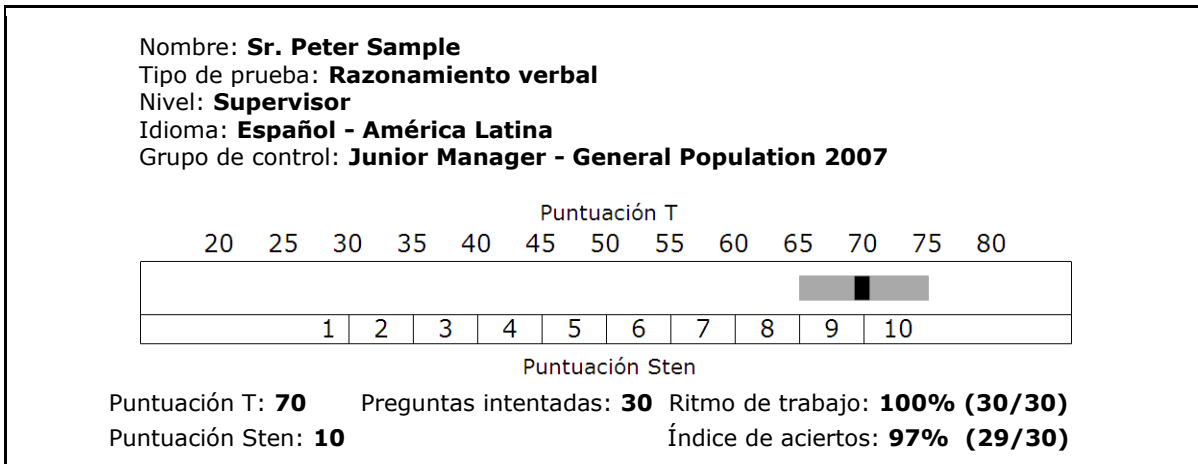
Nombre: **Sr. Peter Sample**
Tipo de prueba: **Razonamiento verbal**
Nivel: **Supervisor**
Idioma: **Español - América Latina**
Grupo de control: **Junior Manager - General Population 2007**

Puntuación T
20 25 30 35 40 45 50 55 60 65 70 75 80

1 2 3 4 5 6 7 8 9 10
Puntuación Sten

Puntuación T: **70** Preguntas intentadas: **30** Ritmo de trabajo: **100% (30/30)**
Puntuación Sten: **10** Índice de aciertos: **97% (29/30)**